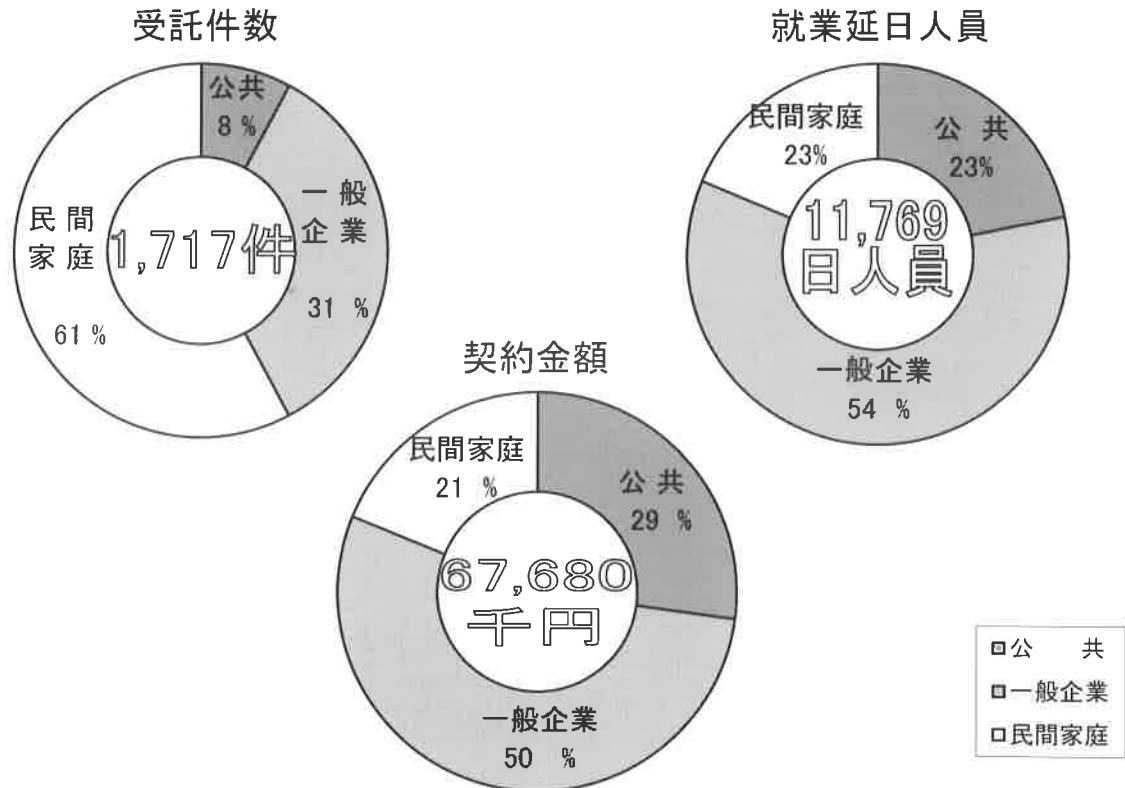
受託件数

公共
8 %

一般
企業
31 %

民間
家庭
61 %

1,717件

就業延日人員

民間家庭
23%

公 共
23%

11,769
日人員

一般企業
54 %

契約金額

民間家庭
21 %

公 共
29 %

67,680
千円

一般企業
50 %

公 共
一般企業
民間家庭